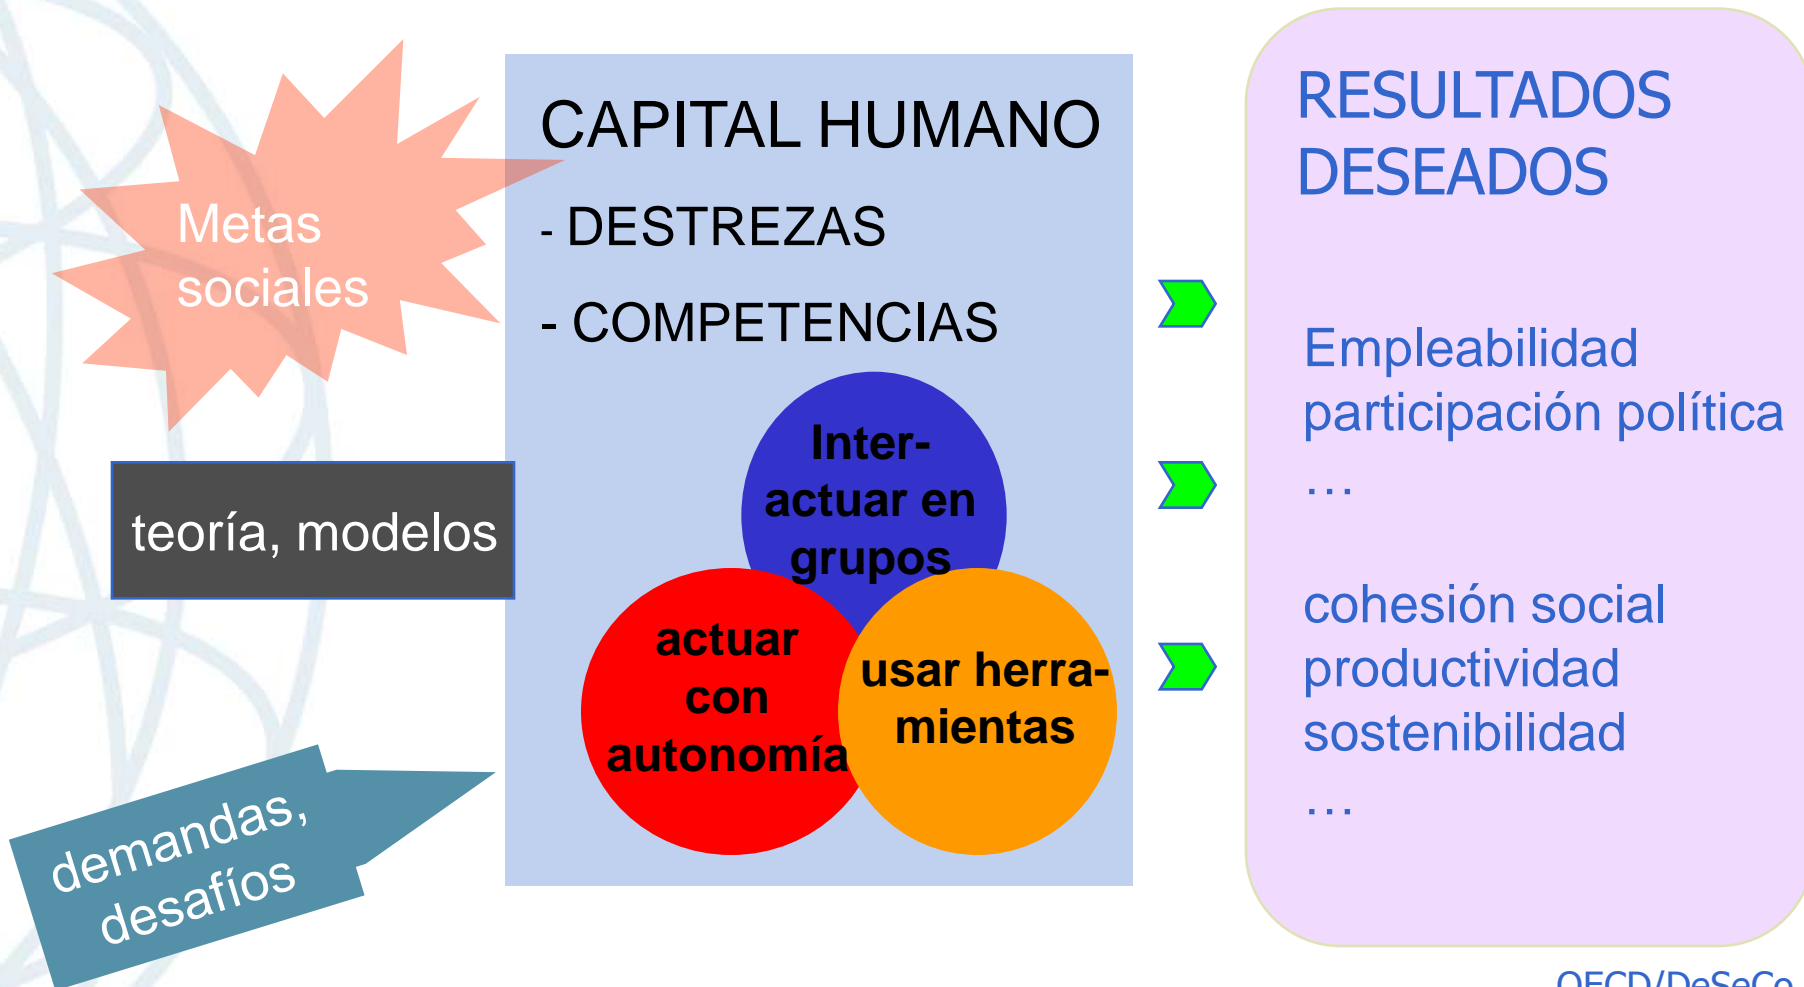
Metas sociales

teoría, modelos

demandas, desafíos

CAPITAL HUMANO

- DESTREZAS

- COMPETENCIAS

Inter-actuar en grupos

actuar con autonomía

usar herramientas

RESULTADOS DESEADOS

Empleabilidad
participación política
…

cohesión social
productividad
sostenibilidad
…

OECD/DeSeCo